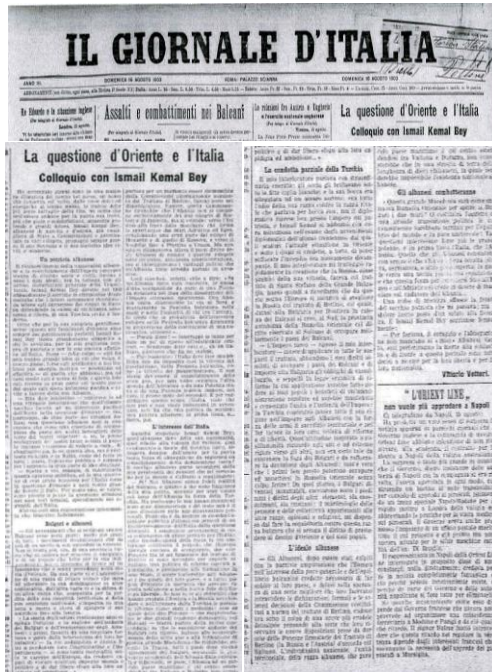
IL GIORNALE D'ITALIA

ANNO III — DOMENICA 16 AGOSTO 1903 — ROMA: PALAZZO SCIARRA — DOMENICA 16 AGOSTO 1903

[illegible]

Re Edoardo e la situazione inglese

Assalti e combattimenti nei Balcani

Le relazioni fra Austria e Inghilterra

La questione d'Oriente e l'Italia
Colloquio con Ismail Kemal Bey

La questione d'Oriente e l'Italia
Colloquio con Ismail Kemal Bey

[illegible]

Un sostegno albanese

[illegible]

Bulgari e albanesi

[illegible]

La condotta parziale della Turchia

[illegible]

L'interesse dell'Italia

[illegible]

L'ideale albanese

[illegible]

Gli albanesi cattolici

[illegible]

Vittorio Vettori.

"L'ORIENT LINE,,
non vuol più approdare a Napoli

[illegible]